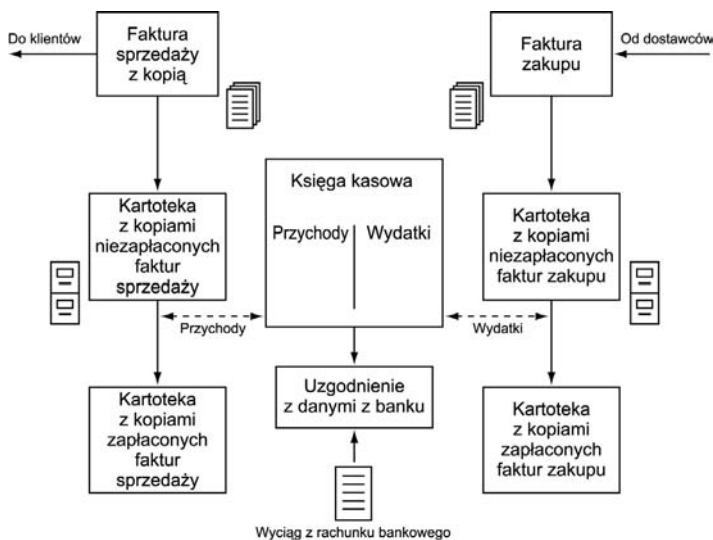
Do klientów

Faktura sprzedaży z kopią

Faktura zakupu

Od dostawców

Księga kasowa

Przychody

Wydatki

Kartoteka z kopiami niezapłaconych faktur sprzedaży

Kartoteka z kopiami niezapłaconych faktur zakupu

Przychody

Wydatki

Uzgodnienie z danymi z banku

Kartoteka z kopiami zapłaconych faktur sprzedaży

Kartoteka z kopiami zapłaconych faktur zakupu

Wyciąg z rachunku bankowego